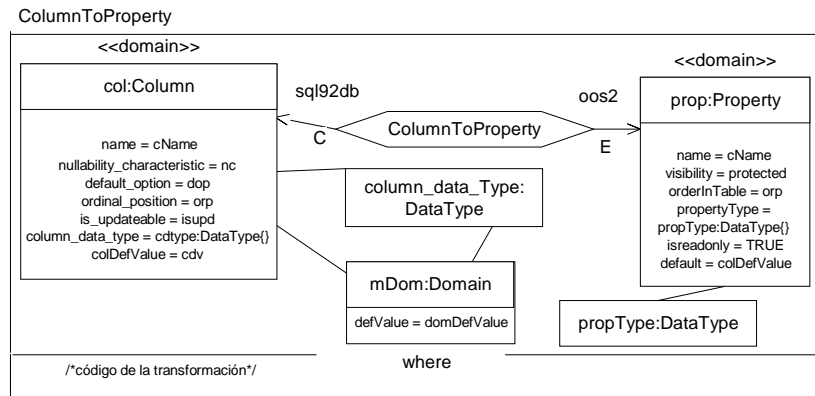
ColumnToProperty

<<domain>>

col:Column

name = cName
nullability_characteristic = nc
default_option = dop
ordinal_position = orp
is_updateable = isupd
column_data_type = cdtype:DataType{}
colDefValue = cdv

sql92db

C

ColumnToProperty

oos2

E

<<domain>>

prop:Property

name = cName
visibility = protected
orderInTable = orp
propertyType = propType:DataType{}
isreadonly = TRUE
default = colDefValue

column_data_Type: DataType

mDom:Domain

defValue = domDefValue

propType:DataType

where

/*código de la transformación*/